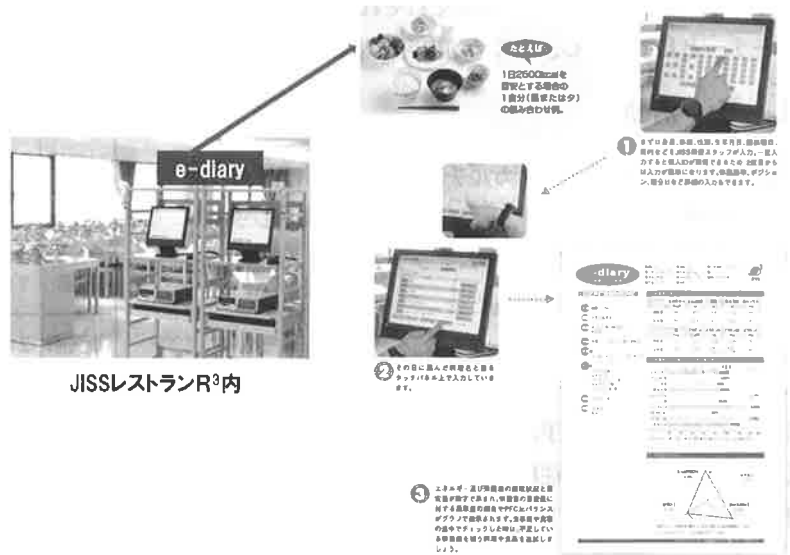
e-diary

JISSレストラン$R^3$内

たとえば

1日2500kcalを目安とする場合の1食分(昼または夕)の組み合わせ例。

1 まずはお名前、身長、体重、生年月日、競技種目、目的などを1度だけ栄養スタッフが入力。一度入力すると個人IDが登録できるため、2度目からはIDを入力するだけになります。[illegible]

2 その日に選んだ料理名と量をタッチパネル上で入力していきます。

3 エネルギー及び栄養素の摂取状況と目安量が表示されます。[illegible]

e-diary